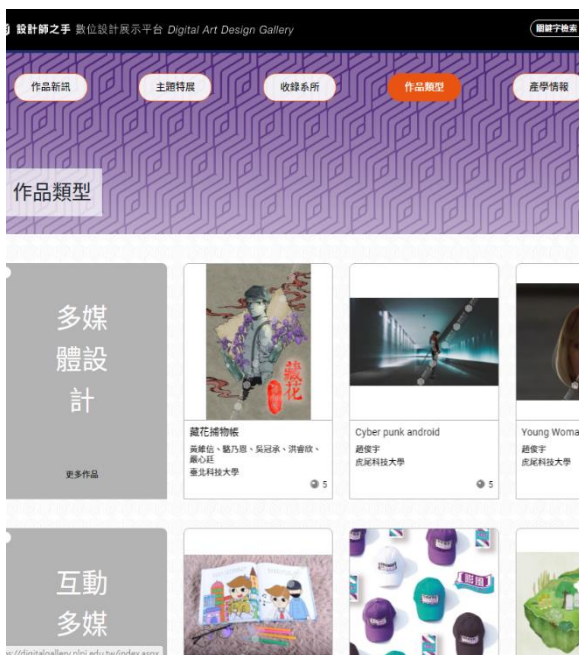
設計師之手 數位設計展示平台 Digital Art Design Gallery

關鍵字檢索

作品新訊

主題特展

收錄系所

作品類型

產學情報

作品類型

多媒體設計

更多作品

藏花

藏花捕物帳

黃偉信、魏乃恩、吳冠承、洪睿欣、嚴心廷

臺北科技大學

5

Cyber punk android

趙俊宇

虎尾科技大學

5

Young Woma

趙俊宇

虎尾科技大學

互動多媒

http://digitalgallery.nlpi.edu.tw/index.aspx